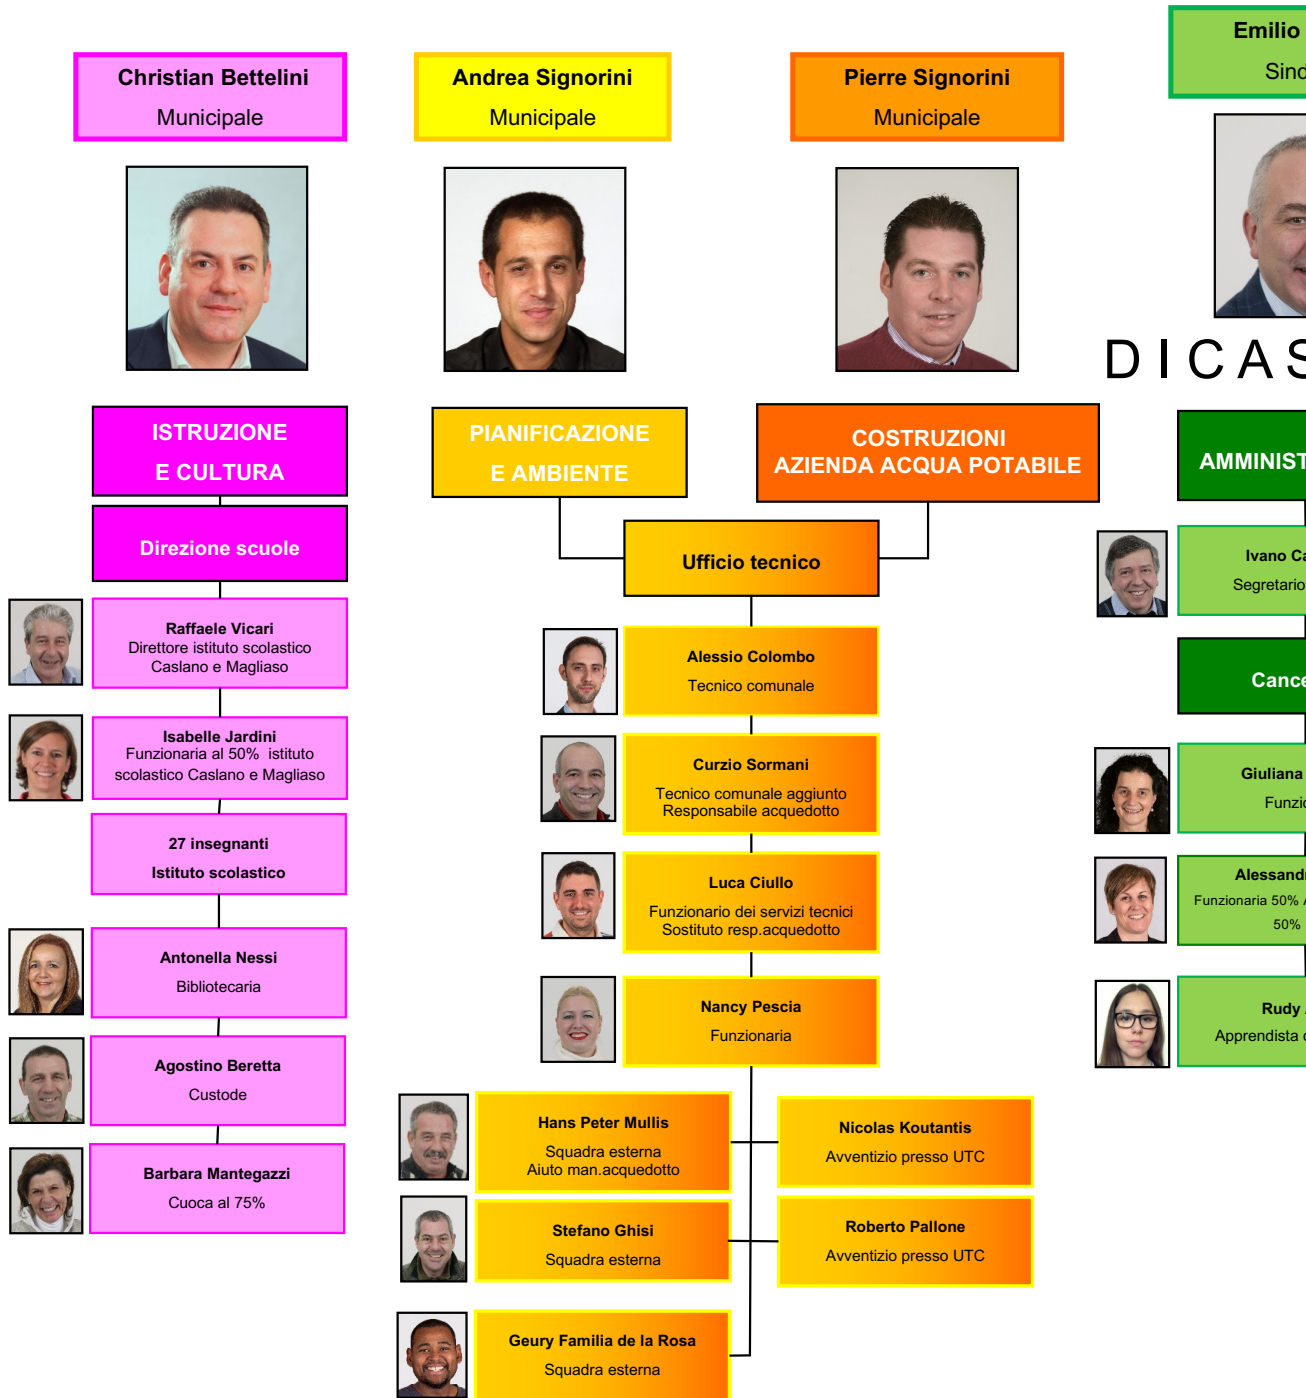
Christian Bettelini
Municipale

Andrea Signorini
Municipale

Pierre Signorini
Municipale

Emilio
Sind

DICAS

ISTRUZIONE
E CULTURA

Direzione scuole

Raffaele Vicari
Direttore istituto scolastico
Caslano e Magliaso

Isabelle Jardini
Funzionaria al 50% istituto scolastico Caslano e Magliaso

27 insegnanti
Istituto scolastico

Antonella Nessi
Bibliotecaria

Agostino Beretta
Custode

Barbara Mantegazzi
Cuoca al 75%

PIANIFICAZIONE
E AMBIENTE

COSTRUZIONI
AZIENDA ACQUA POTABILE

Ufficio tecnico

Alessio Colombo
Tecnico comunale

Curzio Sormani
Tecnico comunale aggiunto
Responsabile acquedotto

Luca Ciullo
Funzionario dei servizi tecnici
Sostituto resp.acquedotto

Nancy Pescia
Funzionaria

Hans Peter Mullis
Squadra esterna
Aiuto man.acquedotto

Nicolas Koutantis
Avventizio presso UTC

Stefano Ghisi
Squadra esterna

Roberto Pallone
Avventizio presso UTC

Geury Familia de la Rosa
Squadra esterna

AMMINIST

Ivano C
Segretario

Cance

Giuliana
Funzi

Alessand
Funzionaria 50%
50%

Rudy
Apprendista